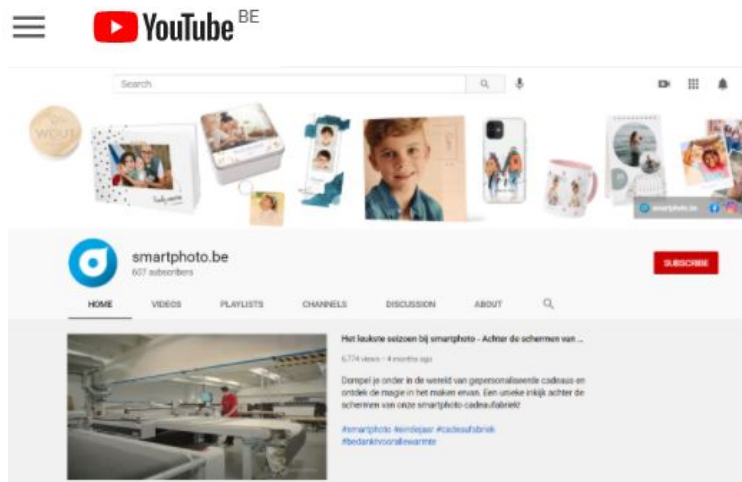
YouTube BE

Search

WOUT

smartphoto.be

smartphoto.be
607 subscribers

SUBSCRIBE

HOME VIDEOS PLAYLISTS CHANNELS DISCUSSION ABOUT

Het leukste seizoen bij smartphoto - Achter de schermen van ...

6,774 views • 4 months ago

Dompel je onder in de wereld van gepersonaliseerde cadeaus en ontdek de magie in het maken ervan. Een unieke inkijk achter de schermen van onze smartphoto cadeaufabriek!

#smartphoto #eindejaar #cadeaufabriek #bedanktvoorallewarmte